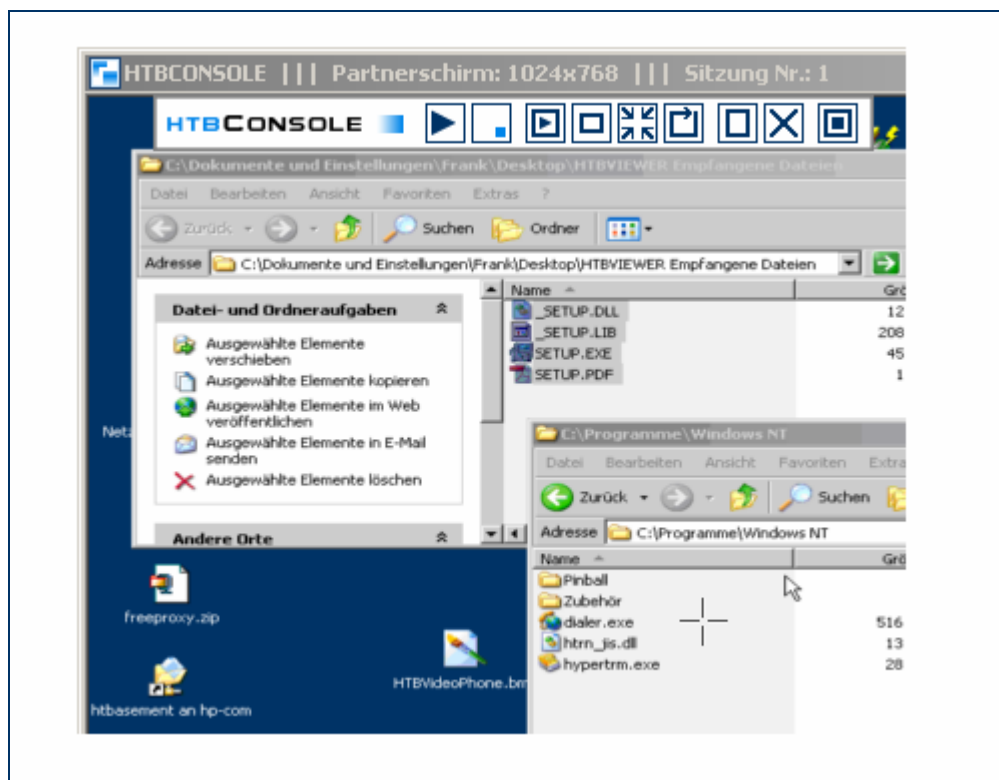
HTBCONSOLE ||| Partnerschirm: 1024x768 ||| Sitzung Nr.: 1

HTBCONSOLE

C:\Dokumente und Einstellungen\Frank\Desktop\HTBVIEWER Empfangene Dateien

Datei Bearbeiten Ansicht Favoriten Extras ?

Zurück Suchen Ordner

Adresse C:\Dokumente und Einstellungen\Frank\Desktop\HTBVIEWER Empfangene Dateien

Datei- und Ordneraufgaben

Ausgewählte Elemente verschieben

Ausgewählte Elemente kopieren

Ausgewählte Elemente im Web veröffentlichen

Ausgewählte Elemente in E-Mail senden

Ausgewählte Elemente löschen

Andere Orte

| Name | Grö |
|---|---|
| _SETUP.DLL | 12 |
| _SETUP.LIB | 208 |
| SETUP.EXE | 45 |
| SETUP.PDF | 1 |

Net

C:\Programme\Windows NT

Datei Bearbeiten Ansicht Favoriten Extra

Zurück Suchen

Adresse C:\Programme\Windows NT

| Name | Grö |
|---|---|
| Pinball | |
| Zubehör | |
| dialer.exe | 516 |
| htrn_jis.dll | 13 |
| hypertrm.exe | 28 |

freeproxy.zip

HTBVideoPhone.bm

htbasement an hp-com